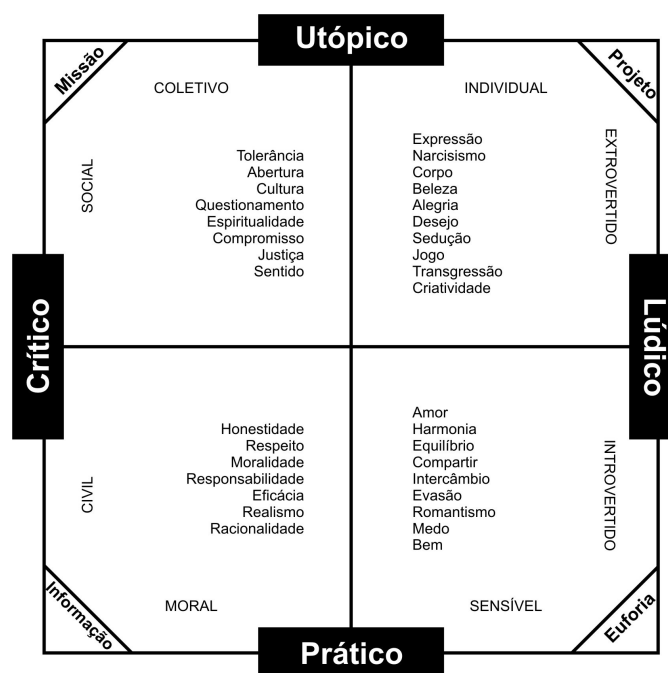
Utópico

Missão

COLETIVO

SOCIAL

Tolerância
Abertura
Cultura
Questionamento
Espiritualidade
Compromisso
Justiça
Sentido

Projeto

INDIVIDUAL

Expressão
Narcisismo
Corpo
Beleza
Alegria
Desejo
Sedução
Jogo
Transgressão
Criatividade

EXTROVERTIDO

Crítico

Lúdico

CIVIL

Honestidade
Respeito
Moralidade
Responsabilidade
Eficácia
Realismo
Racionalidade

MORAL

Informação

Amor
Harmonia
Equilíbrio
Compartir
Intercâmbio
Evasão
Romantismo
Medo
Bem

INTROVERTIDO

SENSÍVEL

Euforia

Prático